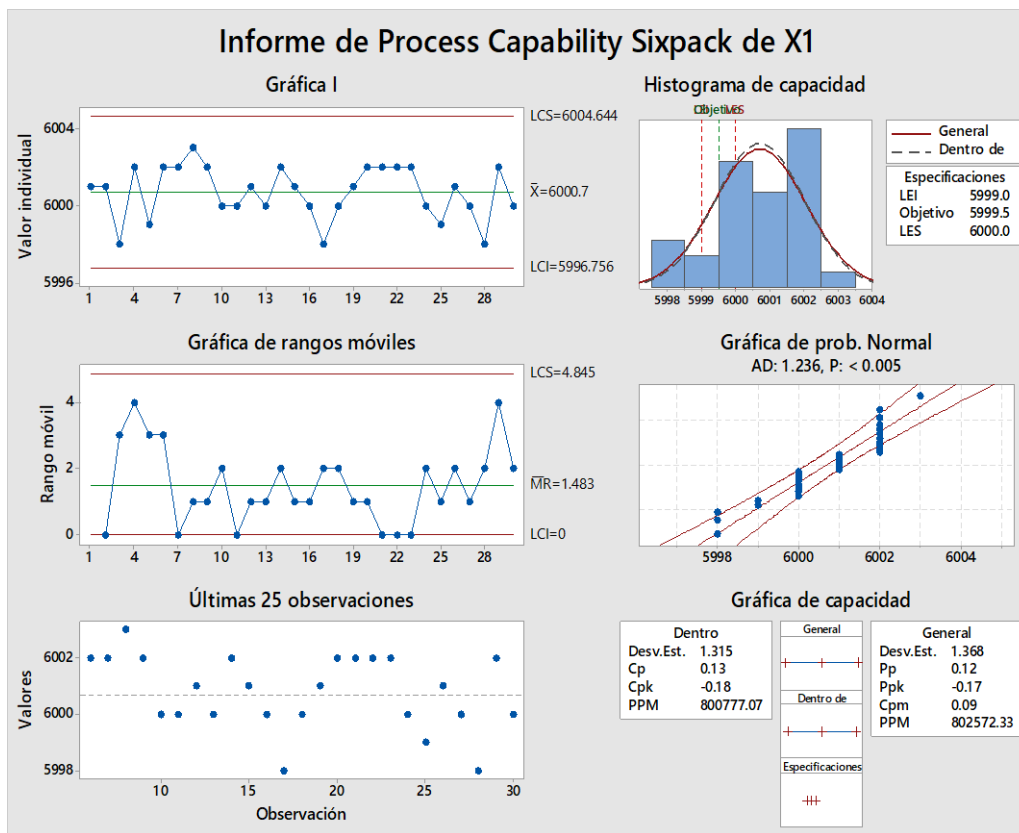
Informe de Process Capability Sixpack de X1

Gráfica I

Valor individual

6004
6000
5996

1 4 7 10 13 16 19 22 25 28

LCS=6004.644
$\bar{X}$=6000.7
LCI=5996.756

Histograma de capacidad

LEI Objetivo LES

5998 5999 6000 6001 6002 6003 6004

General
Dentro de

Especificaciones
| LEI | 5999.0 |
|---|---|
| Objetivo | 5999.5 |
| LES | 6000.0 |

Gráfica de rangos móviles

Rango móvil

4
2
0

1 4 7 10 13 16 19 22 25 28

LCS=4.845
$\overline{MR}$=1.483
LCI=0

Gráfica de prob. Normal
AD: 1.236, P: < 0.005

5998 6000 6002 6004

Últimas 25 observaciones

Valores

6002
6000
5998

10 15 20 25 30
Observación

Gráfica de capacidad

Dentro
| Desv.Est. | 1.315 |
|---|---|
| Cp | 0.13 |
| Cpk | -0.18 |
| PPM | 800777.07 |

General

Dentro de

Especificaciones

General
| Desv.Est. | 1.368 |
|---|---|
| Pp | 0.12 |
| Ppk | -0.17 |
| Cpm | 0.09 |
| PPM | 802572.33 |